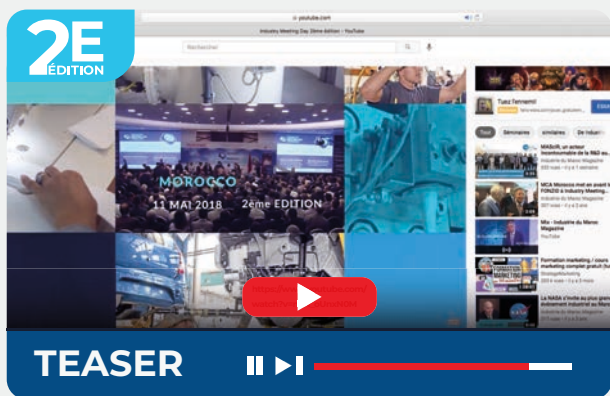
2E
ÉDITION

youtube.com

Industry Meeting Day 2ème édition – YouTube

Rechercher

MOROCCO
11 MAI 2018 2ème EDITION

Tuez l'ennemi!

Tout
Séminaires
similaires
De Industr

MASciR, un acteur incontournable de la R&D au
Industrie du Maroc Magazine

MCA Morocco met en avant le FONZID à Industry Meeting
Industrie du Maroc Magazine

Mix - Industrie du Maroc Magazine
YouTube

Formation marketing / cours marketing complet gratuit (lo
Strategiemarketing

La NASA s'invite au plus grand événement industriel au
Industrie du Maroc Magazine

TEASER